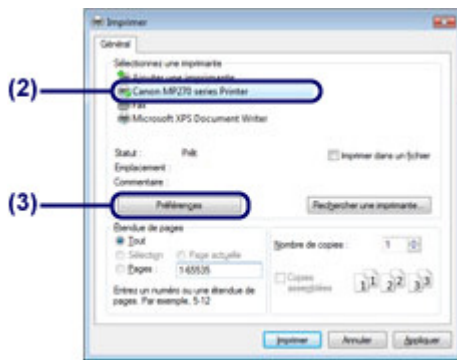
Imprimer

Général

Sélectionnez une imprimante

Ajouter une imprimante

(2)

Canon MP270 series Printer

Fax

Microsoft XPS Document Writer

Statut : Prêt

Emplacement :

Commentaire :

Imprimer dans un fichier

(3)

Préférences

Rechercher une imprimante...

Étendue de pages

Tout

Sélection

Page actuelle

Pages : 1-65535

Entrez un numéro ou une étendue de pages. Par exemple, 5-12

Nombre de copies : 1

Copies assemblées

Imprimer

Annuler

Appliquer